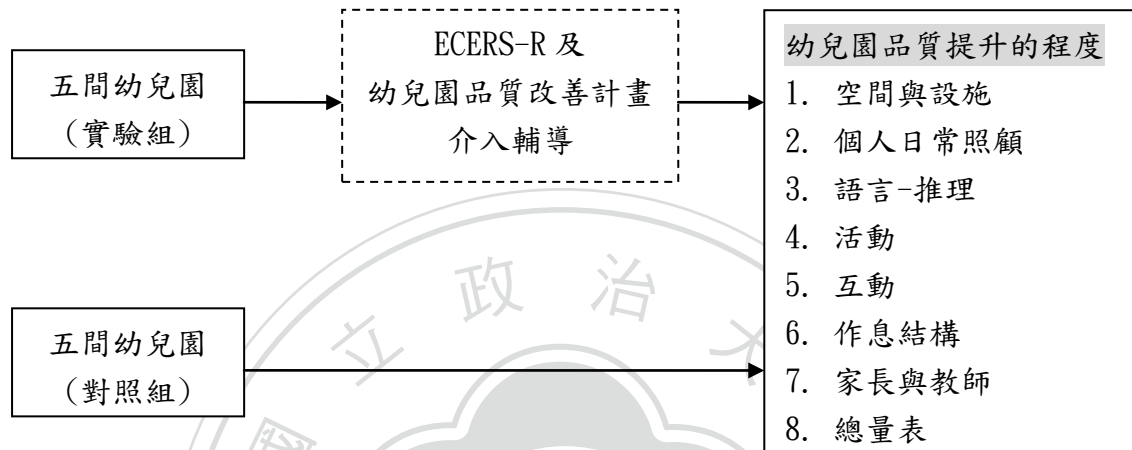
五間幼兒園
（實驗組）

ECERS-R 及
幼兒園品質改善計畫
介入輔導

幼兒園品質提升的程度
1. 空間與設施
2. 個人日常照顧
3. 語言-推理
4. 活動
5. 互動
6. 作息結構
7. 家長與教師
8. 總量表

五間幼兒園
（對照組）

立 政 治 大